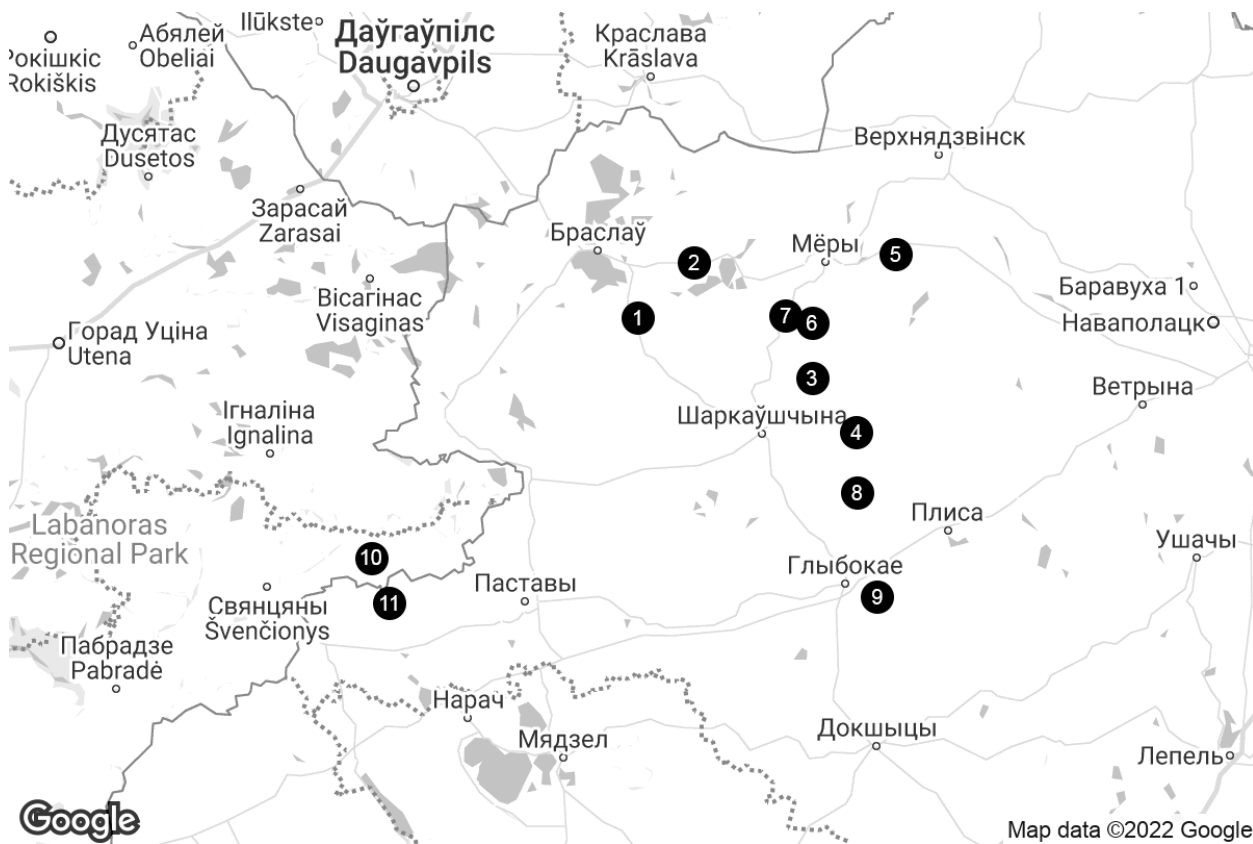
Рокішкіс
Rokiškis
Абялей
Obeliai
Ilūkste
Даўгаўпілс
Daugavpils
Краслава
Krāslava
Дусятас
Dusetos
Верхнядзвінск
Зарасай
Zarasai
Браслаў
Мёры
5
2
Баравуха 1
Вісагінас
Visaginas
1
7
6
Наваполацк
Горад Уціна
Utena
3
Ветрына
Ігналіна
Ignalina
Шаркаўшчына
4
8
Labanoras
Regional Park
Плиса
Ушачы
10
Глыбокае
Паставы
9
Свянцяны
Švenčionys
11
Пабрадзе
Pabradė
Нарач
Мядзел
Докшыцы
Лепель
Google
Map data ©2022 Google